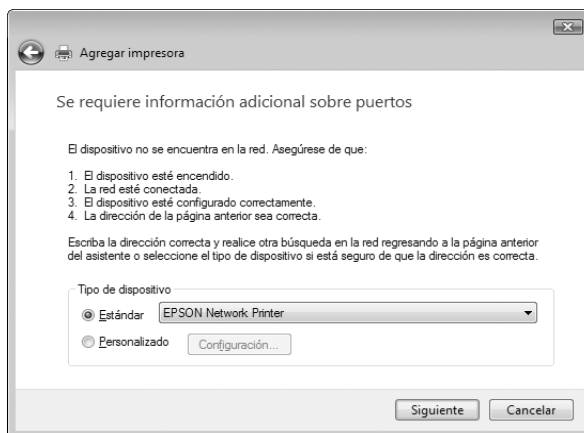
Agregar impresora

Se requiere información adicional sobre puertos

El dispositivo no se encuentra en la red. Asegúrese de que:

1. El dispositivo esté encendido.
2. La red esté conectada.
3. El dispositivo esté configurado correctamente.
4. La dirección de la página anterior sea correcta.

Escriba la dirección correcta y realice otra búsqueda en la red regresando a la página anterior del asistente o seleccione el tipo de dispositivo si está seguro de que la dirección es correcta.

Tipo de dispositivo

Estándar EPSON Network Printer

Personalizado Configuración...

Siguiente Cancelar